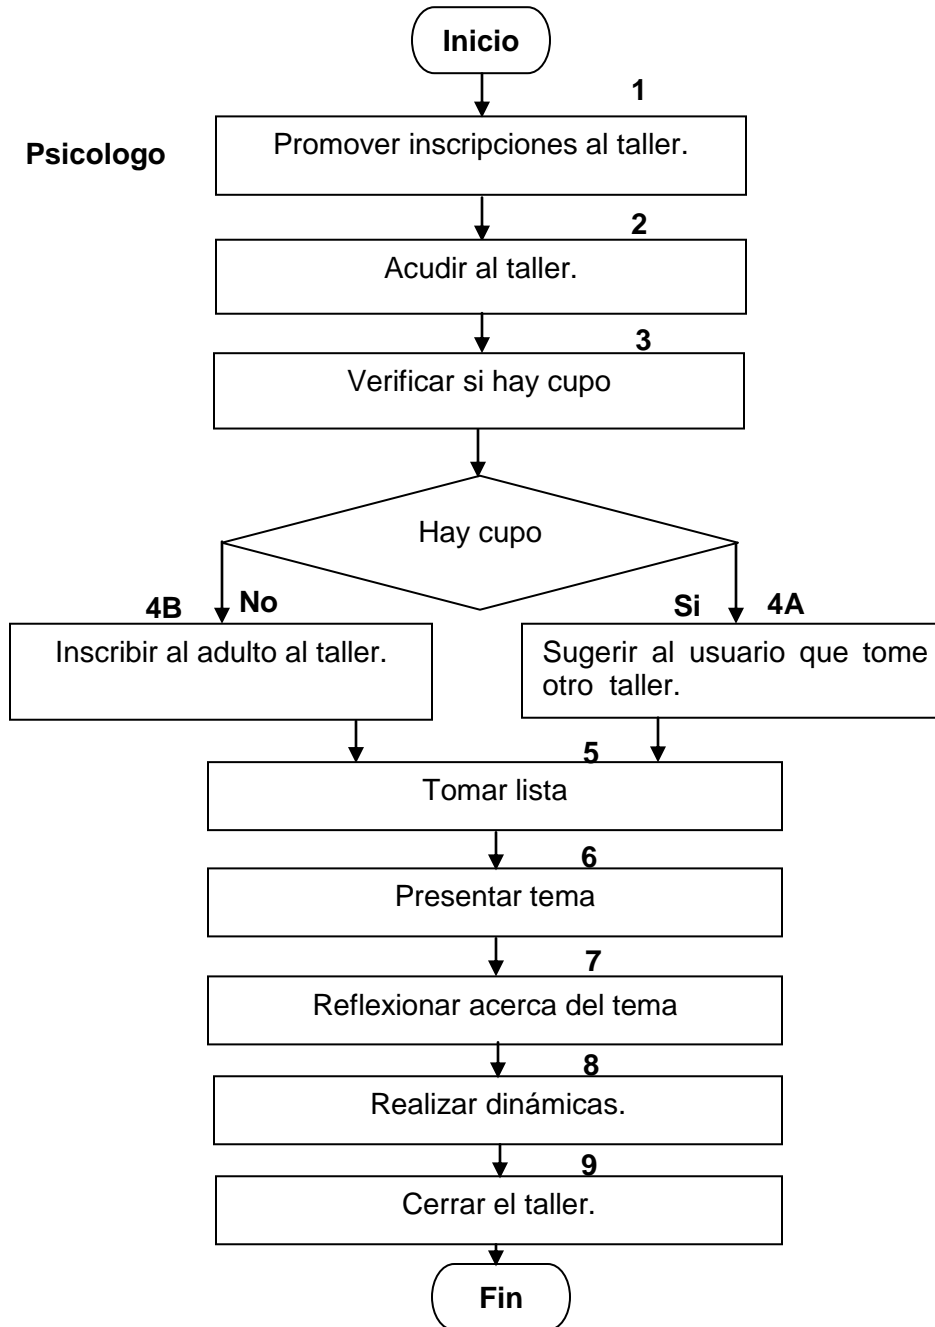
Inicio

1

Psicologo

Promover inscripciones al taller.

2

Acudir al taller.

3

Verificar si hay cupo

Hay cupo

4B No

Si 4A

Inscribir al adulto al taller.

Sugerir al usuario que tome otro taller.

5

Tomar lista

6

Presentar tema

7

Reflexionar acerca del tema

8

Realizar dinámicas.

9

Cerrar el taller.

Fin